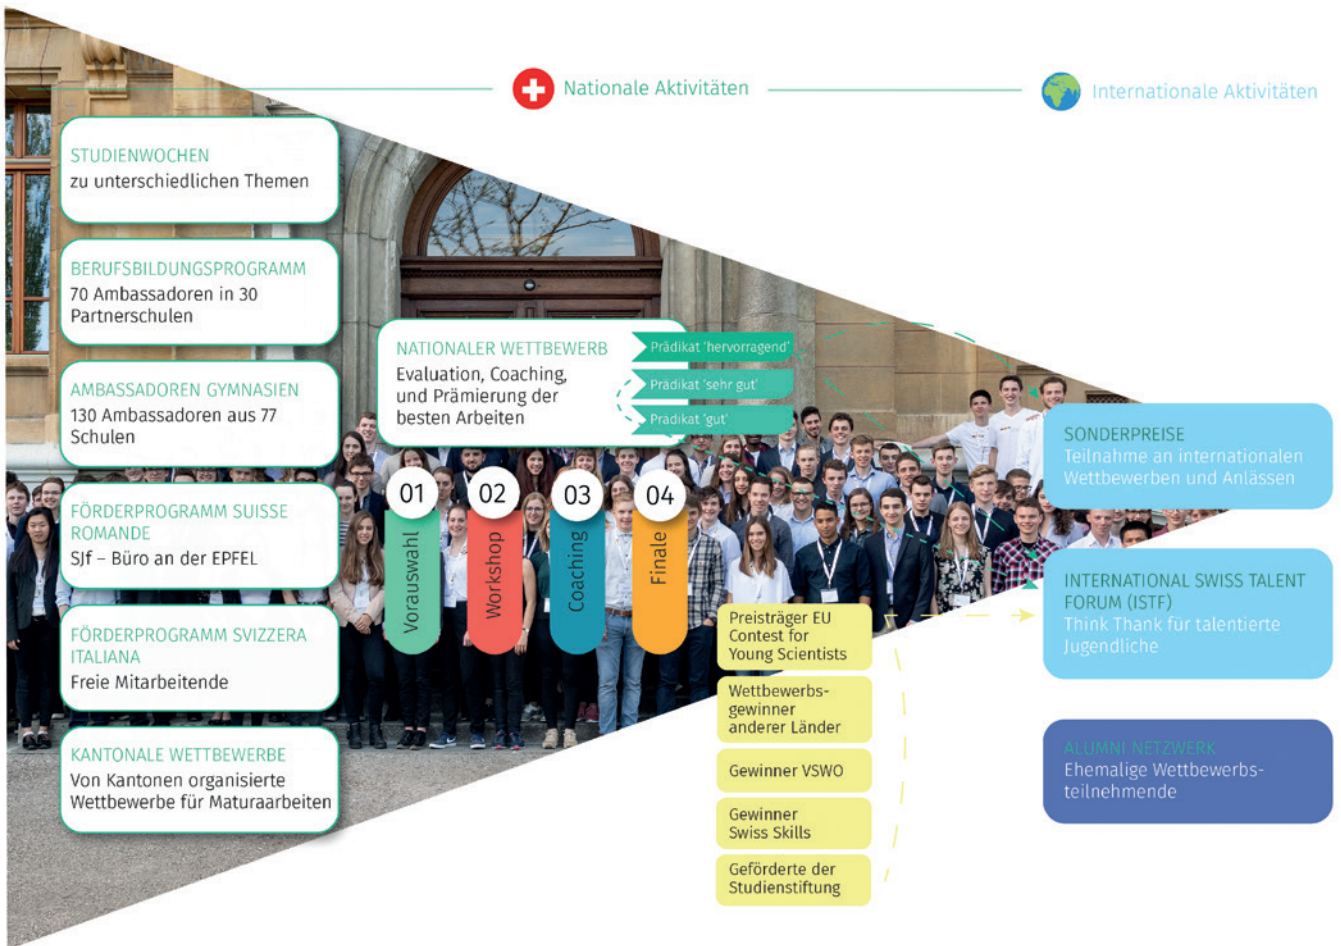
Nationale Aktivitäten

Internationale Aktivitäten

STUDIENWOCHEN
zu unterschiedlichen Themen

BERUFSBILDUNGSPROGRAMM
70 Ambassadoren in 30 Partnerschulen

AMBASSADOREN GYMNASIEN
130 Ambassadoren aus 77 Schulen

FÖRDERPROGRAMM SUISSE ROMANDE
SJf – Büro an der EPFEL

FÖRDERPROGRAMM SVIZZERA ITALIANA
Freie Mitarbeitende

KANTONALE WETTBEWERBE
Von Kantonen organisierte Wettbewerbe für Maturaarbeiten

NATIONALER WETTBEWERB
Evaluation, Coaching, und Prämierung der besten Arbeiten

Prädikat 'hervorragend'

Prädikat 'sehr gut'

Prädikat 'gut'

01
Vorauswahl

02
Workshop

03
Coaching

04
Finale

Preisträger EU Contest for Young Scientists

Wettbewerbsgewinner anderer Länder

Gewinner VSWO

Gewinner Swiss Skills

Geförderte der Studienstiftung

SONDERPREISE
Teilnahme an internationalen Wettbewerben und Anlässen

INTERNATIONAL SWISS TALENT FORUM (ISTF)
Think Thank für talentierte Jugendliche

ALUMNI NETZWERK
Ehemalige Wettbewerbsteilnehmende